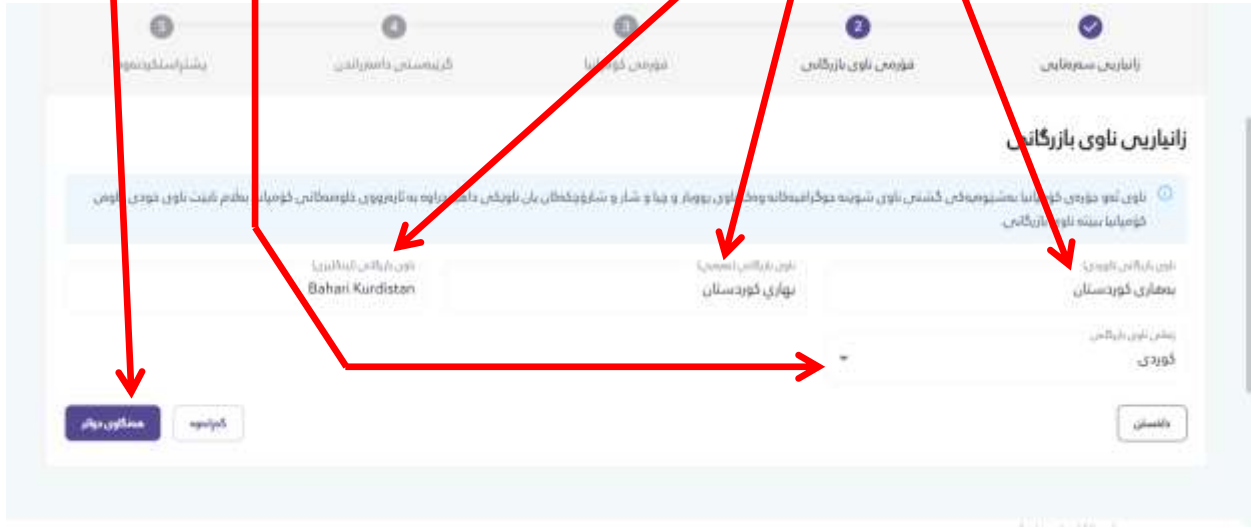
زانیاریی سەرمایی
2
فۆرمی ناوی بازرگانی
3
فۆرمی کۆمپانیا
4
گرێبەستی دامەزراندن
5
پشتراستکردنەوە

زانیاریی ناوی بازرگانی

ناوی ئەو جۆرەی کۆمپانیا بەشێوەیەکی گشتی ناوی شوێنە جوگرافیەکانە وەک ناوی ڕووبار و چیا و شار و شارۆچکەکان یان ناوێکی دا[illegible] بە ئاڕەزووی خاوەنەکانی کۆمپانیا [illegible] ناوی خودی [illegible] کۆمپانیا ببێتە ناوی بازرگانی.

ناوی بازرگانی (کوردی)
بەهاری کوردستان

ناوی بازرگانی (عەرەبی)
بهاري كوردستان

ناوی بازرگانی (ئینگلیزی)
Bahari Kurdistan

زمانی ناوی بازرگانی
کوردی

داخستن

گەڕانەوە

هەنگاوی دواتر